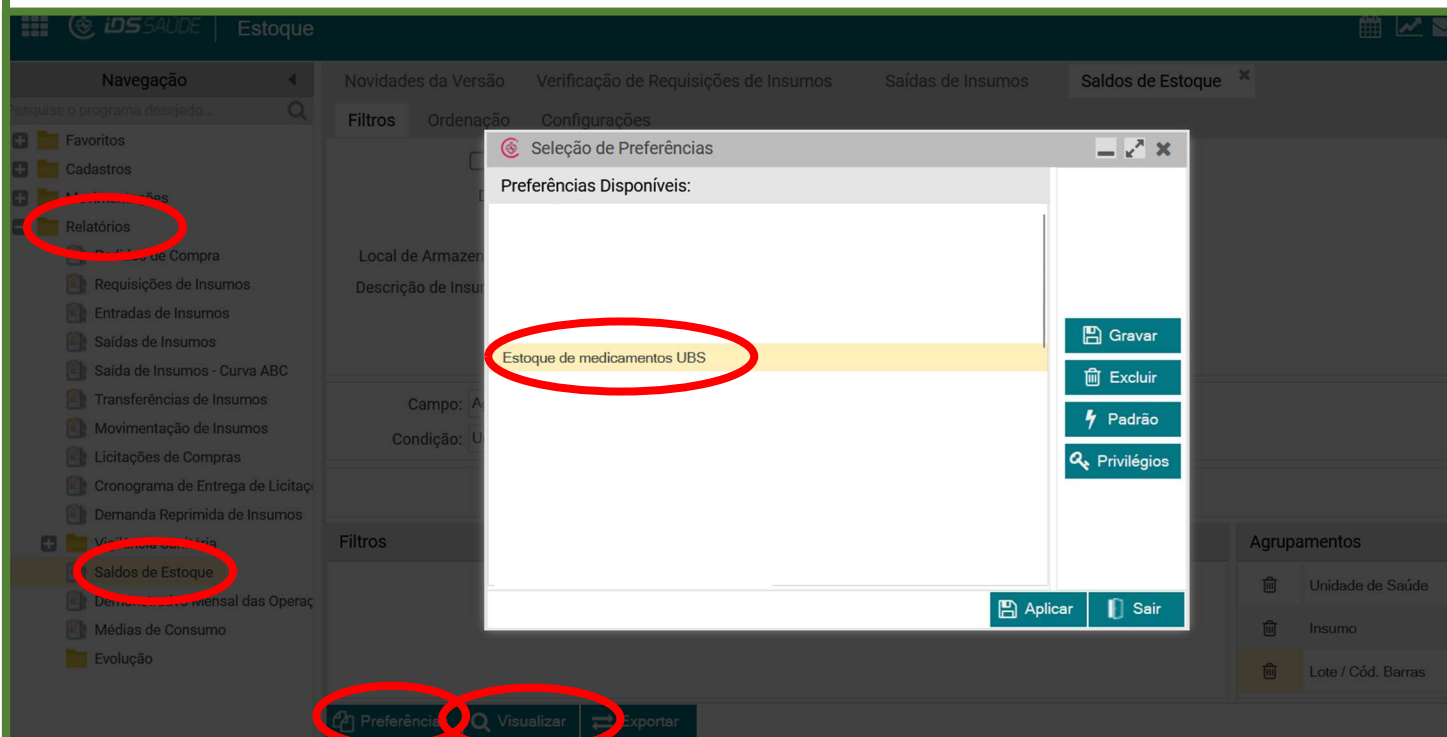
iDS SAÚDE | Estoque

Navegação
Pesquise o programa desejado...
Favoritos
Cadastros
Mov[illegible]ções
Relatórios
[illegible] de Compra
Requisições de Insumos
Entradas de Insumos
Saídas de Insumos
Saída de Insumos - Curva ABC
Transferências de Insumos
Movimentação de Insumos
Licitações de Compras
Cronograma de Entrega de Licitaç
Demanda Reprimida de Insumos
Vi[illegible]
Saldos de Estoque
Dem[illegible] Mensal das Operaç
Médias de Consumo
Evolução

Novidades da Versão | Verificação de Requisições de Insumos | Saídas de Insumos | Saldos de Estoque

Filtros | Ordenação | Configurações

Local de Armazen
Descrição de Insu
Campo: A
Condição: U
Filtros
Agrupamentos
Unidade de Saúde
Insumo
Lote / Cód. Barras

Seleção de Preferências
Preferências Disponíveis:
Estoque de medicamentos UBS
Gravar
Excluir
Padrão
Privilégios
Aplicar
Sair

Preferência | Visualizar | Exportar